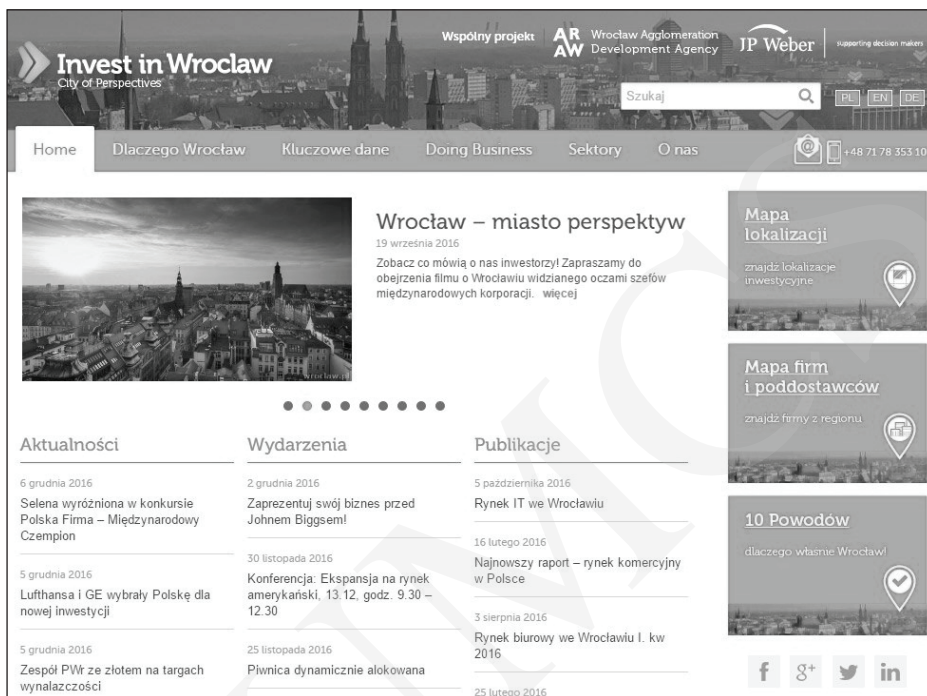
Invest in Wroclaw
City of Perspectives

Wspólny projekt
AR AW Wrocław Agglomeration Development Agency
JP Weber supporting decision makers

Szukaj
PL EN DE

Home Dlaczego Wrocław Kluczowe dane Doing Business Sektory O nas
+48 71 78 353 10

Wrocław – miasto perspektyw
19 września 2016
Zobacz co mówią o nas inwestorzy! Zapraszamy do obejrzenia filmu o Wrocławiu widzianego oczami szefów międzynarodowych korporacji. więcej

Mapa lokalizacji
znajdź lokalizacje inwestycyjne

Mapa firm i poddostawców
znajdź firmy z regionu

10 Powodów
dlaczego właśnie Wrocław!

Aktualności

6 grudnia 2016
Selena wyróżniona w konkursie Polska Firma – Międzynarodowy Czempion

5 grudnia 2016
Lufthansa i GE wybrały Polskę dla nowej inwestycji

5 grudnia 2016
Zespół PWr ze złotem na targach wynalazczości

Wydarzenia

2 grudnia 2016
Zaprezentuj swój biznes przed Johnem Biggsem!

30 listopada 2016
Konferencja: Ekspansja na rynek amerykański, 13.12, godz. 9.30 – 12.30

25 listopada 2016
Piwnica dynamicznie alokowana

Publikacje

5 października 2016
Rynek IT we Wrocławiu

16 lutego 2016
Najnowszy raport – rynek komercyjny w Polsce

3 sierpnia 2016
Rynek biurowy we Wrocławiu I. kw 2016

25 lutego 2016

f 8+ in